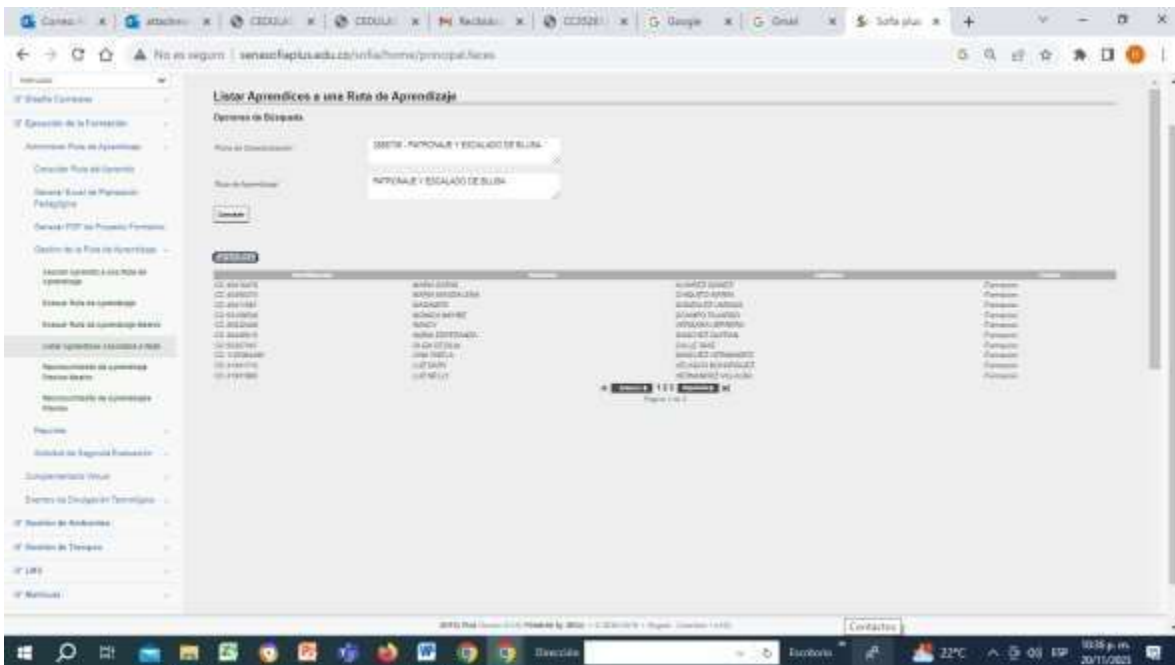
Correo | attachm | CEDULA | CEDULA | Recibido | CC3528 | Google | Gmail | Sofia plus

No es seguro | senasofiaplus.edu.co/sofia/home/principal.faces

Listar Aprendices a una Ruta de Aprendizaje

Opciones de Búsqueda

Ruta de Aprendizaje: 2268758 - PATRONAJE Y ESCALADO DE BLUSA

Ruta de Aprendizaje: PATRONAJE Y ESCALADO DE BLUSA

Consultar

Ejecución de la Formación

Contactos

22°C

10:36 p. m.
20/11/2021